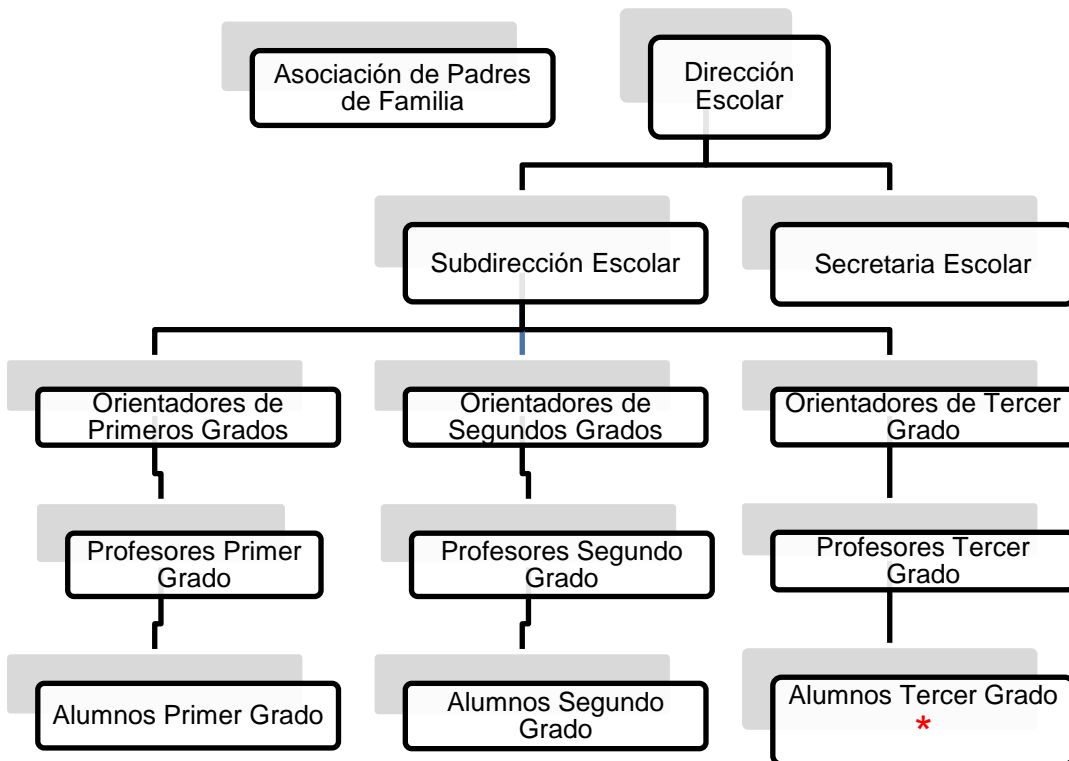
Asociación de Padres de Familia

Dirección Escolar

Subdirección Escolar

Secretaria Escolar

Orientadores de Primeros Grados

Orientadores de Segundos Grados

Orientadores de Tercer Grado

Profesores Primer Grado

Profesores Segundo Grado

Profesores Tercer Grado

Alumnos Primer Grado

Alumnos Segundo Grado

Alumnos Tercer Grado *